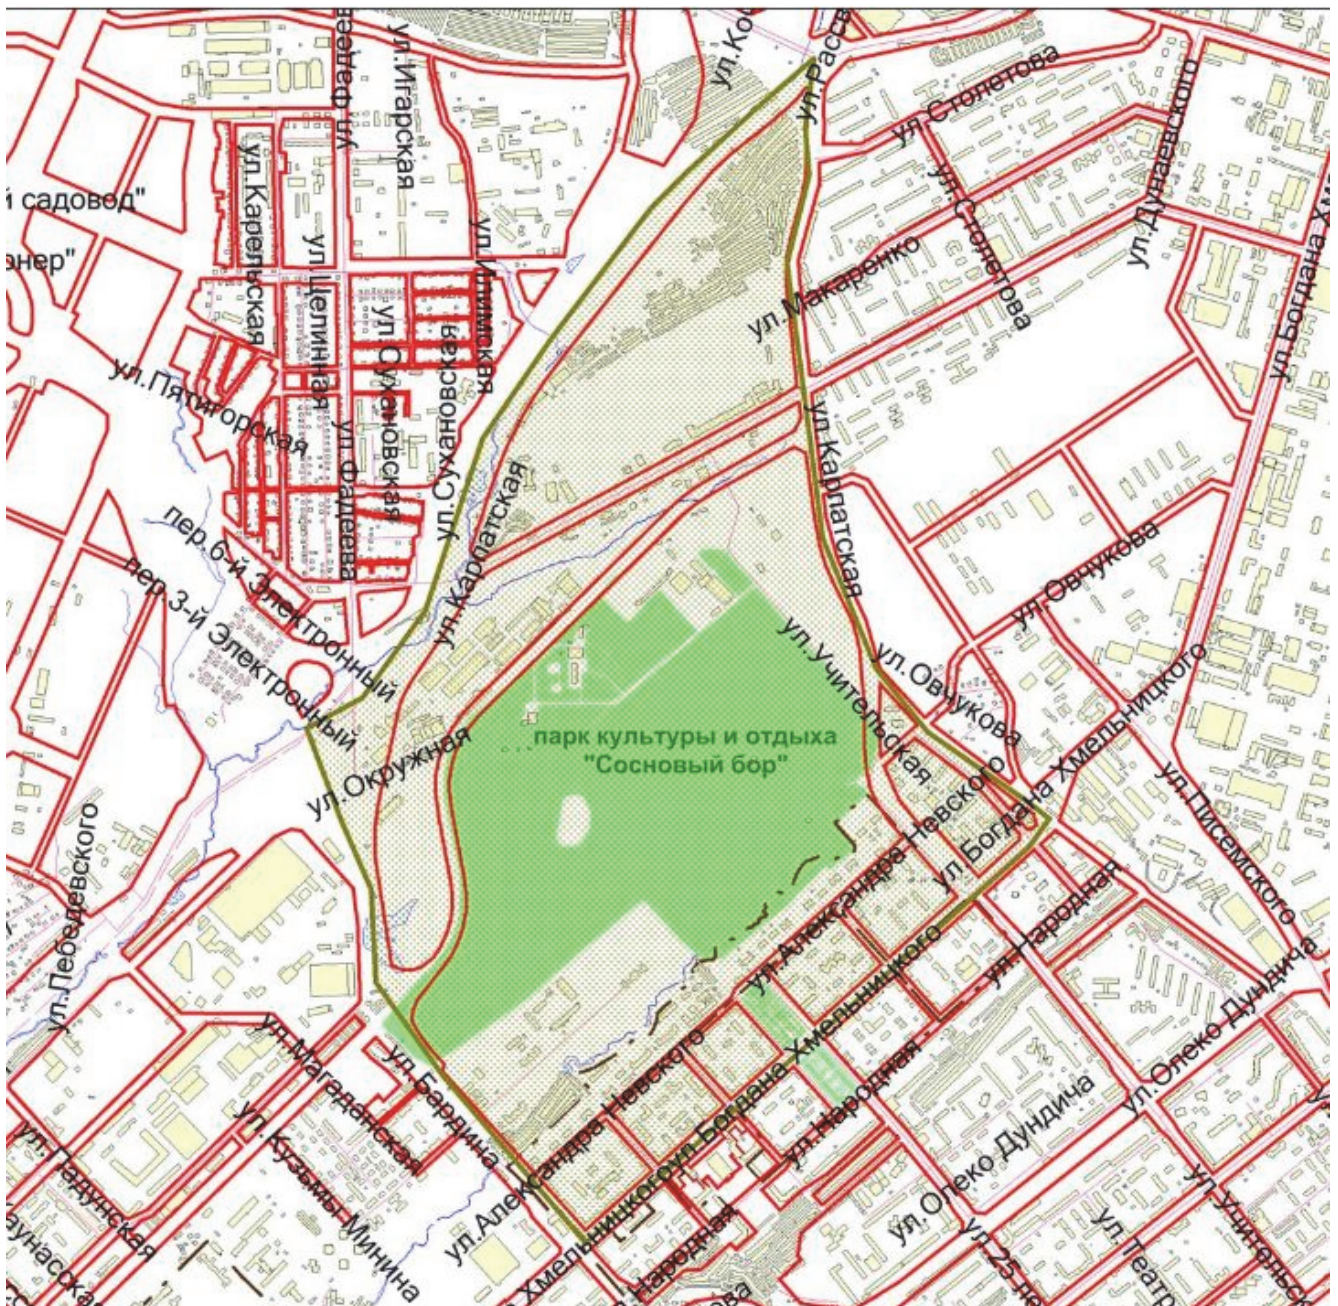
ул.Фадеева
ул.Игарская
ул.Ко
ул.Раск
ул.Столетова
ул.Дунаевского
ул.Богдана Хм
й садовод"
онер"
ул.Карельская
ул.Целинная
ул.Ижимская
ул.Сухановская
ул.Сухановская
ул.Фадеева
ул.Пятигорская
ул.Макаренко
ул.Столетова
ул.Богдана
ул.Карпатская
ул.Карпатская
пер.6-й Электронный
пер.3-й Электронный
ул.Овчукова
ул.Учительская
ул.Овчукова
ул.Богдана Хмельницкого
ул.Писемского
парк культуры и отдыха "Сосновый бор"
ул.Окружная
ул.Лебедевского
ул.Александра Невского
ул.Богдана Хмельницкого
ул.Народная
ул.Олеко Дундича
ул.Магаданская
ул.Бардина
ул.Александра Невского
ул.Богдана Хмельницкого
ул.Народная
ул.Падунская
ул.Кузьмы Минина
ул.Хмельницкого
ул.Народная
ул.Олеко Дундича
ул.25
ул.Театр
ул.Учительская
унаская